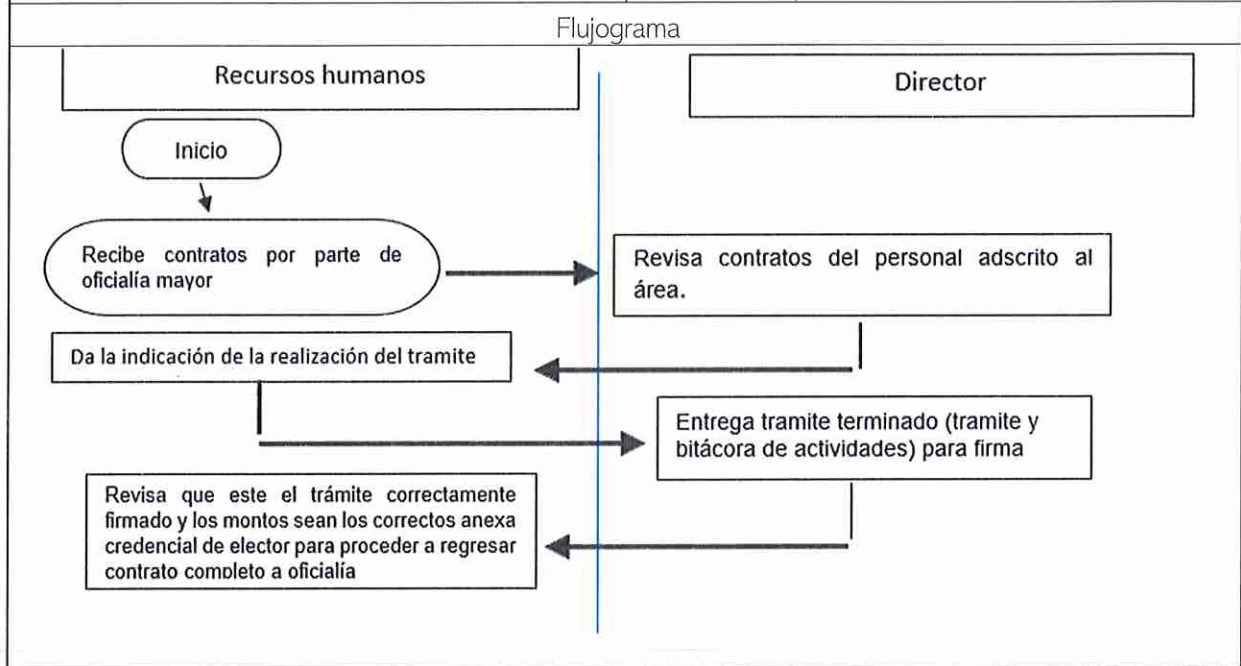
Flujograma

Recursos humanos

Director

Inicio

Recibe contratos por parte de oficialía mayor

Revisa contratos del personal adscrito al área.

Da la indicación de la realización del tramite

Entrega tramite terminado (tramite y bitácora de actividades) para firma

Revisa que este el trámite correctamente firmado y los montos sean los correctos anexa credencial de elector para proceder a regresar contrato completo a oficialía